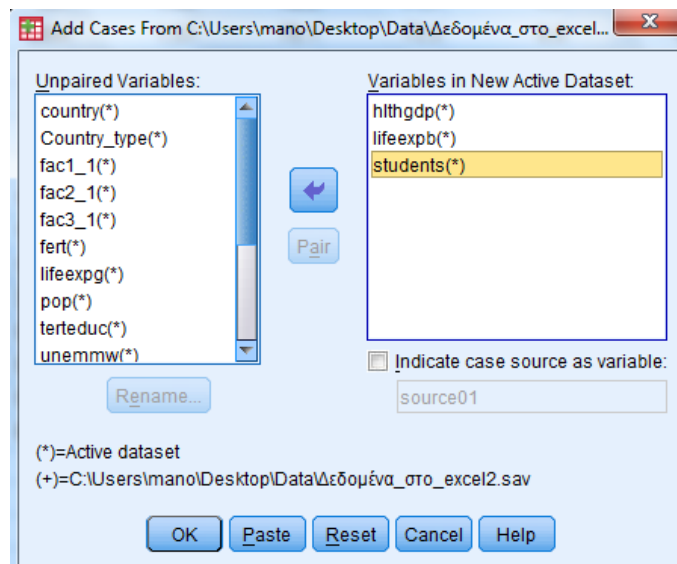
Add Cases From C:\Users\mano\Desktop\Data\Δεδομένα_στο_excel...

Unpaired Variables:
country(*)
Country_type(*)
fac1_1(*)
fac2_1(*)
fac3_1(*)
fert(*)
lifeexpg(*)
pop(*)
terteduc(*)
unemmw(*)

Rename...

Pair

Variables in New Active Dataset:
hlthgdp(*)
lifeexpb(*)
students(*)

Indicate case source as variable:
source01

(*)=Active dataset
(+)=C:\Users\mano\Desktop\Data\Δεδομένα_στο_excel2.sav

OK Paste Reset Cancel Help